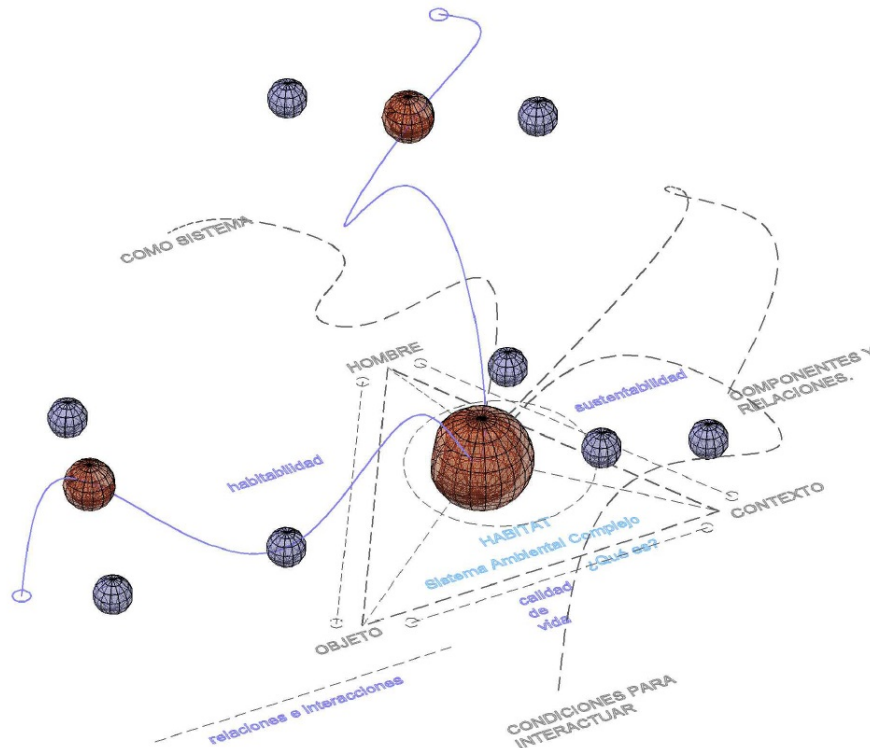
COMO SISTEMA

HOMBRE

sustentabilidad

COMPONENTES Y RELACIONES.

habitabilidad

CONTEXTO

HABITAT

Sistema Ambiental Complejo

¿Qué es?

calidad de vida

OBJETO

relaciones e interacciones

CONDICIONES PARA INTERACTUAR